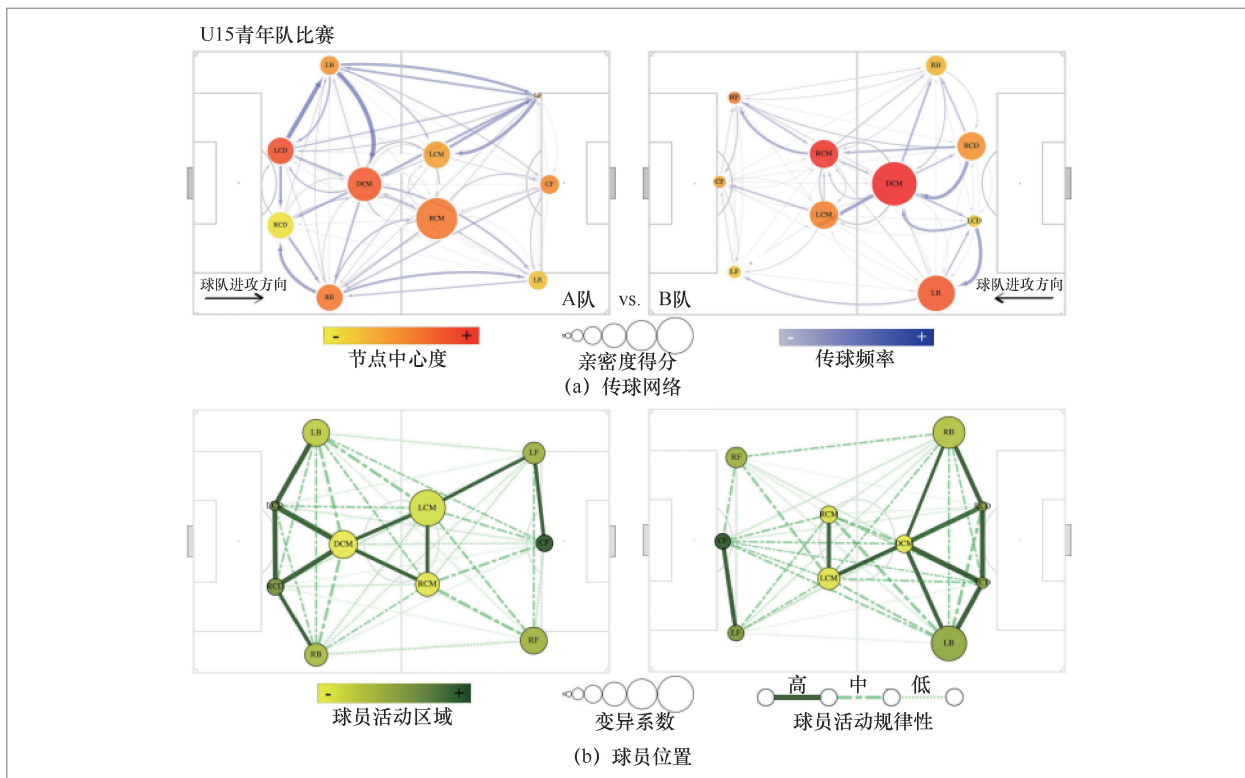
U15青年队比赛

LB
LF
LCD
LCM
DCM
CF
RCM
RCD
LH
RB
球队进攻方向
A队 vs. B队

RB
RF
RCM
RCD
CF
DCM
LCM
LCD
LF
LB
球队进攻方向

- +
节点中心度
亲密度得分
- +
传球频率
（a）传球网络

LB
LF
LCD
LCM
DCM
CF
RCM
RCD
RF
RB

RB
RF
RCM
RCD
CF
DCM
LCM
LCD
LF
LB

- +
球员活动区域
变异系数
高 中 低
球员活动规律性
（b）球员位置